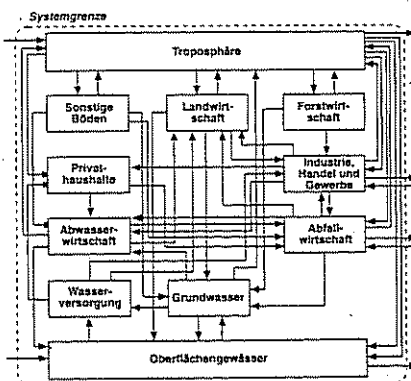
Systemgrenze

Troposphäre

Sonstige Böden

Landwirtschaft

Forstwirtschaft

Privathaushalte

Industrie, Handel und Gewerbe

Abwasserwirtschaft

Abfallwirtschaft

Wasserversorgung

Grundwasser

Oberflächengewässer